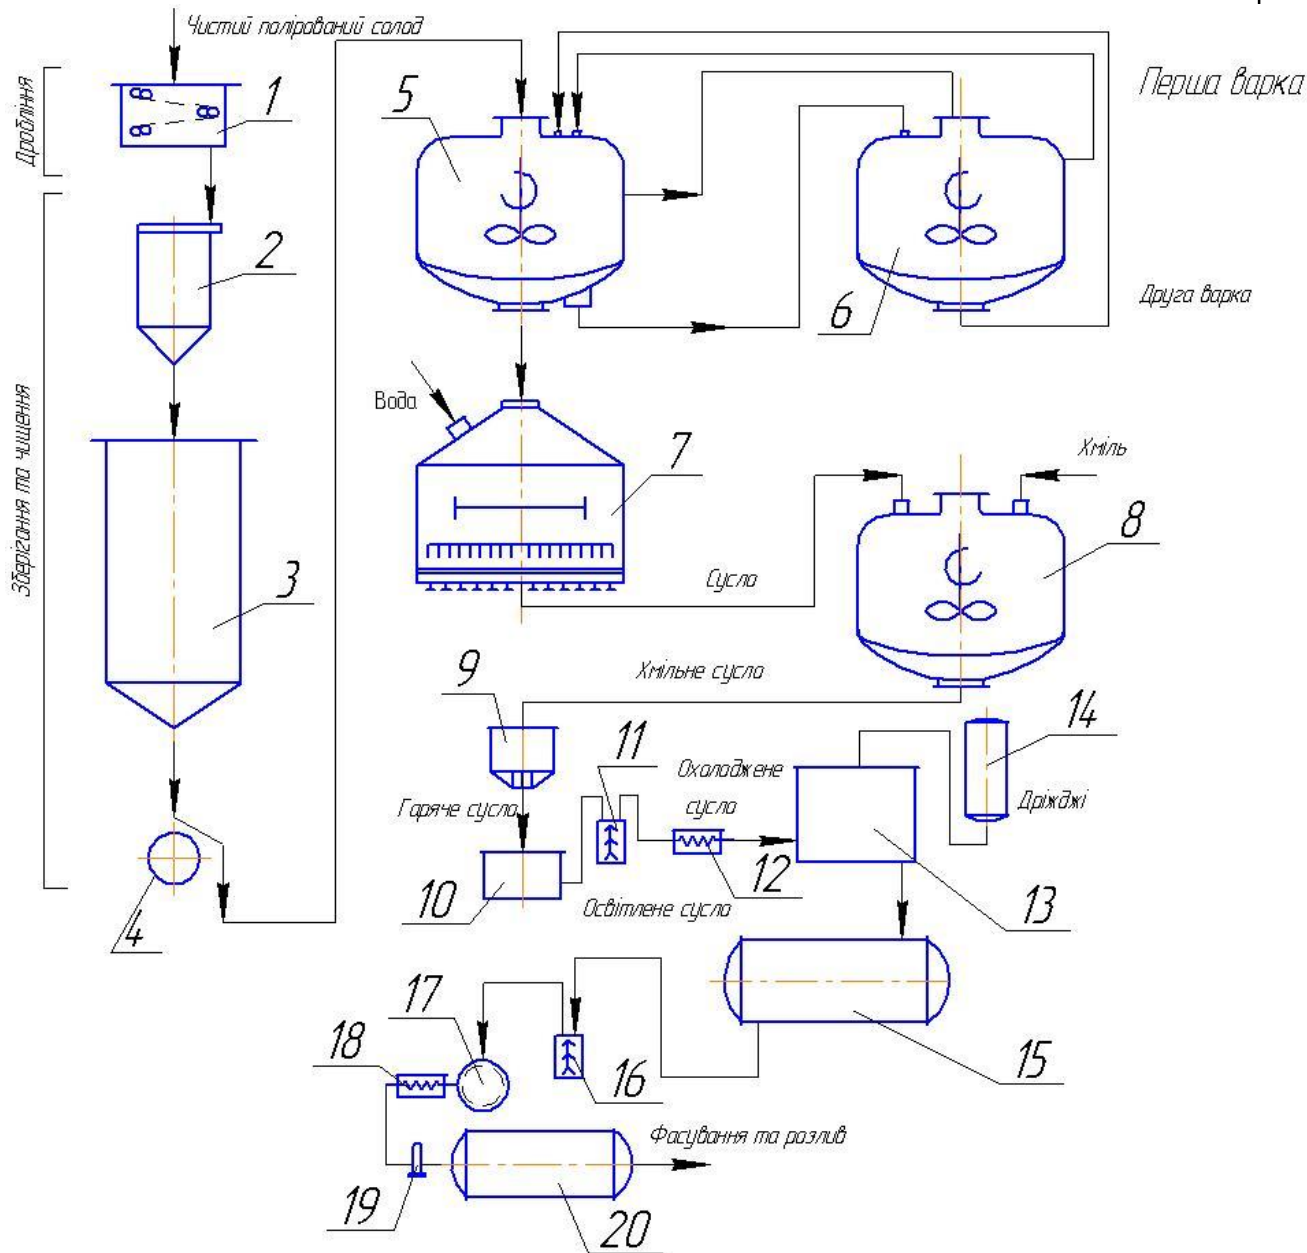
Чистий полірований солод

Дроблiння

Зберiгання та чищення

1

2

3

4

5

6

Перша варка

Друга варка

Вода

7

Хмiль

8

Сусло

Хмiльне сусло

9

11

Охолоджене

сусло

14

Дрiжджi

Гаряче сусло

10

12

Освiтлене сусло

13

15

17

18

16

Фасування та розлив

19

20